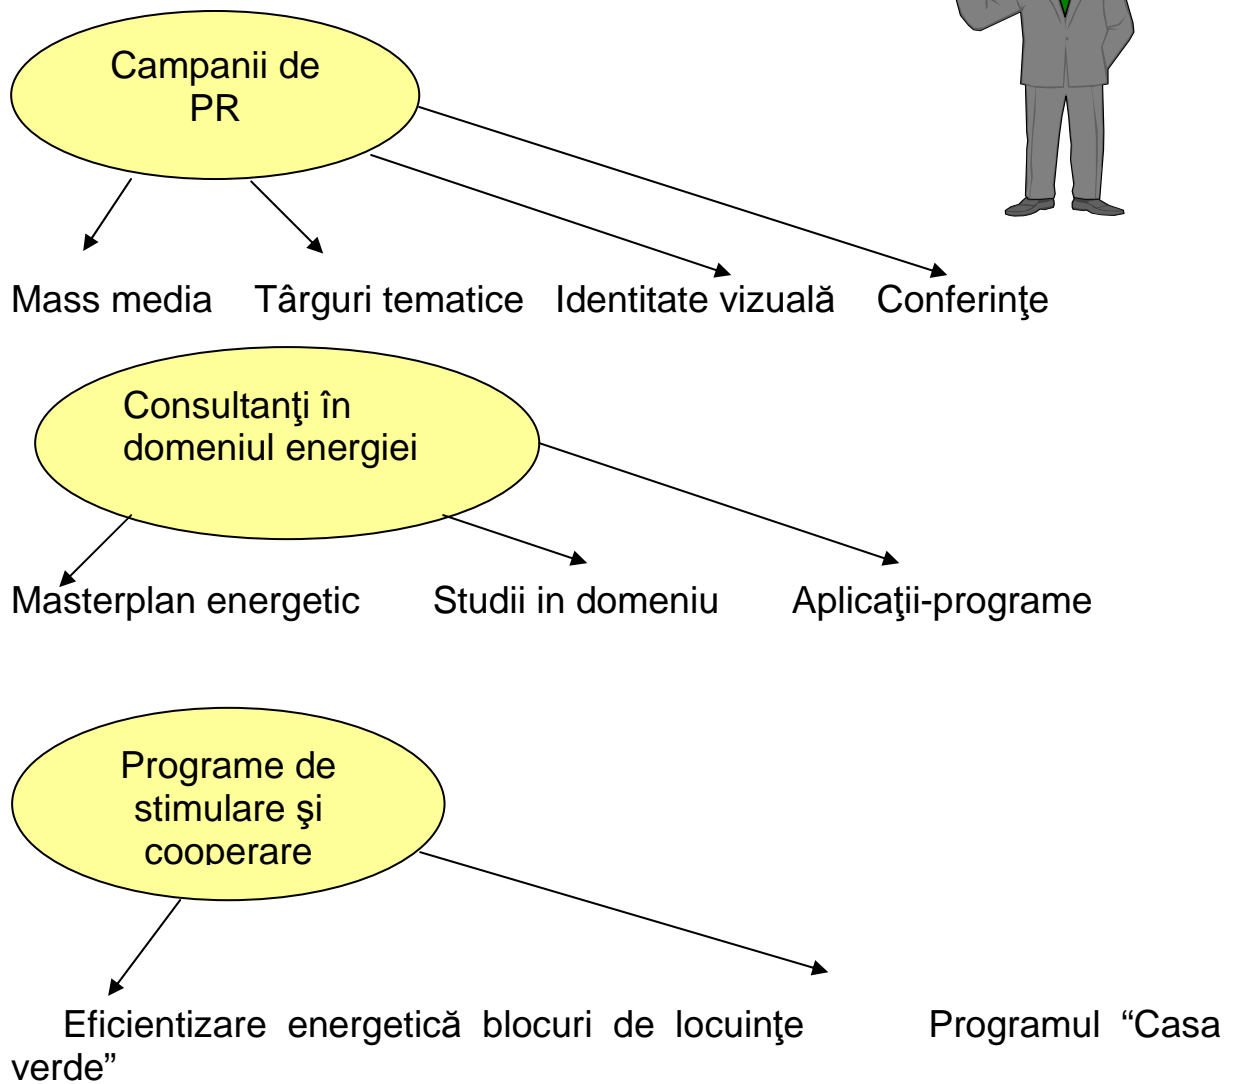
Campanii de PR

Mass media Târguri tematice Identitate vizuală Conferinţe

Consultanţi în domeniul energiei

Masterplan energetic Studii in domeniu Aplicaţii-programe

Programe de stimulare şi cooperare

Eficientizare energetică blocuri de locuinţe Programul “Casa verde”